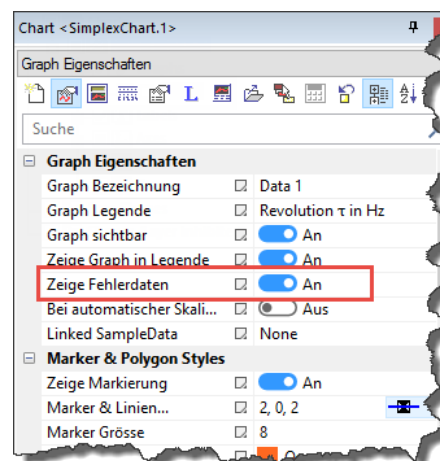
Chart <SimplexChart.1>

Graph Eigenschaften

Suche

Graph Eigenschaften

| | |
|---|---|
| Graph Bezeichnung | Data 1 |
| Graph Legende | Revolution τ in Hz |
| Graph sichtbar | An |
| Zeige Graph in Legende | An |
| Zeige Fehlerdaten | An |
| Bei automatischer Skali... | Aus |
| Linked SampleData | None |

Marker & Polygon Styles

| | |
|---|---|
| Zeige Markierung | An |
| Marker & Linien... | 2, 0, 2 |
| Marker Grösse | 8 |